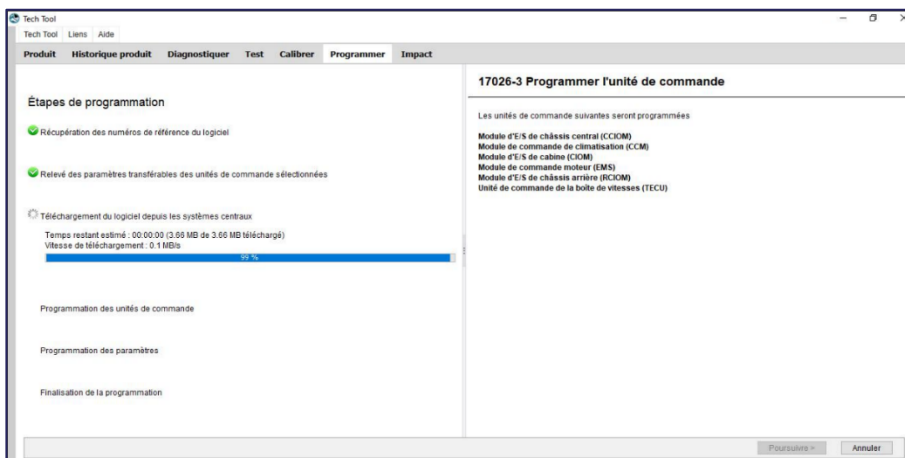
Tech Tool
Tech Tool Liens Aide
Produit Historique produit Diagnostiquer Test Calibrer Programmer Impact

Étapes de programmation

Récupération des numéros de référence du logiciel

Relevé des paramètres transférables des unités de commande sélectionnées

Téléchargement du logiciel depuis les systèmes centraux

Temps restant estimé : 00:00:00 (3.66 MB de 3.66 MB téléchargé)
Vitesse de téléchargement : 0.1 MB/s
99 %

Programmation des unités de commande

Programmation des paramètres

Finalisation de la programmation

17026-3 Programmer l'unité de commande

Les unités de commande suivantes seront programmées

Module d'E/S de châssis central (CCIOM)
Module de commande de climatisation (CCM)
Module d'E/S de cabine (CIOM)
Module de commande moteur (EMS)
Module d'E/S de châssis arrière (RCIOM)
Unité de commande de la boîte de vitesses (TECU)

Poursuivre » Annuler